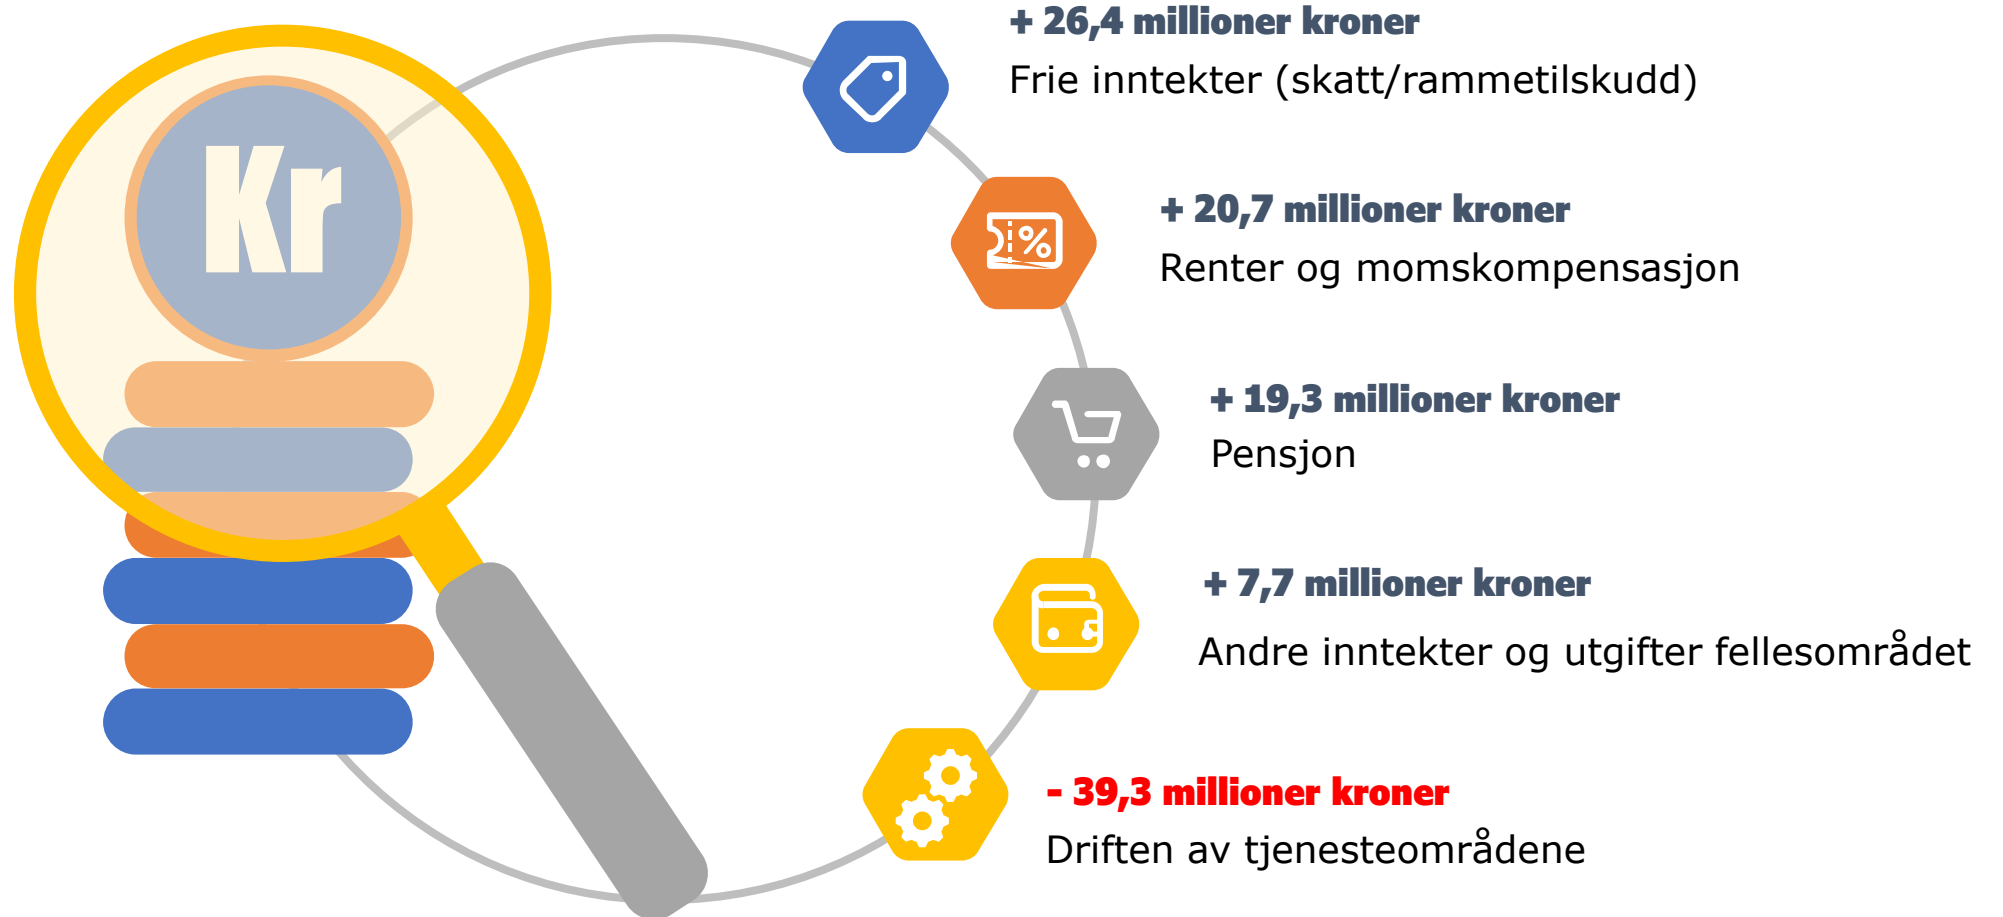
Kr

+ 26,4 millioner kroner
Frie inntekter (skatt/rammetilskudd)

+ 20,7 millioner kroner
Renter og momskompensasjon

+ 19,3 millioner kroner
Pensjon

+ 7,7 millioner kroner
Andre inntekter og utgifter fellesområdet

- 39,3 millioner kroner
Driften av tjenesteområdene